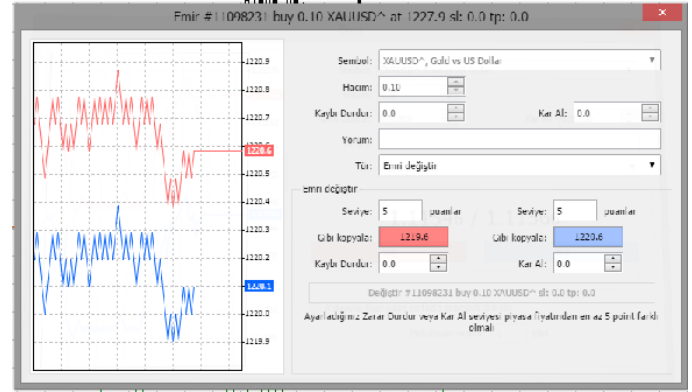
Emir #11098231 buy 0.10 XAUUSD^ at 1227.9 sl: 0.0 tp: 0.0

1220.9
1220.8
1220.7
1220.6
1220.5
1220.4
1220.3
1220.2
1220.1
1220.0
1219.9

Sembol: XAUUSD^, Gold vs US Dollar
Hacim: 0.10
Kaybı Durdur: 0.0
Kar Al: 0.0
Yorum:
Tür: Emri değiştir

Emri değiştir
Seviye: 5 puanlar
Seviye: 5 puanlar
Gibi kopyala: 1219.6
Gibi kopyala: 1220.6
Kaybı Durdur: 0.0
Kar Al: 0.0

Değiştir #11098231 buy 0.10 XAUUSD^ sl: 0.0 tp: 0.0

Ayarladığınız Zarar Durdur veya Kar Al seviyesi piyasa fiyatından en az 5 point farklı olmalı